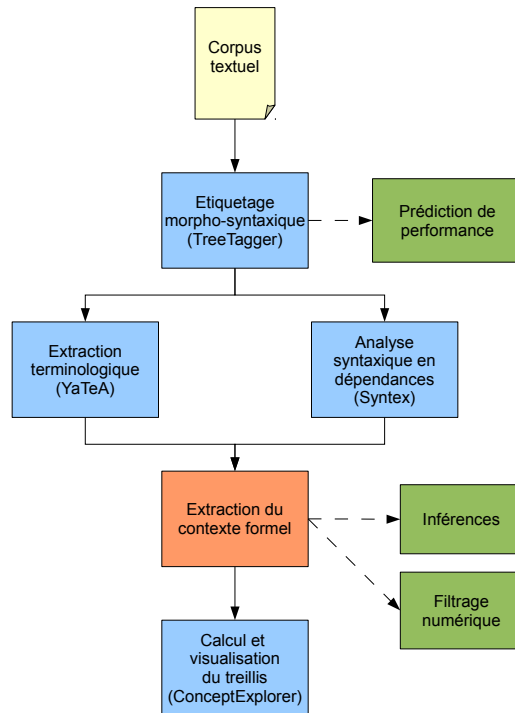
Corpus textuel

Etiquetage morpho-syntaxique (TreeTagger)

Prédiction de performance

Extraction terminologique (YaTeA)

Analyse syntaxique en dépendances (Syntex)

Extraction du contexte formel

Inférences

Filtrage numérique

Calcul et visualisation du treillis (ConceptExplorer)